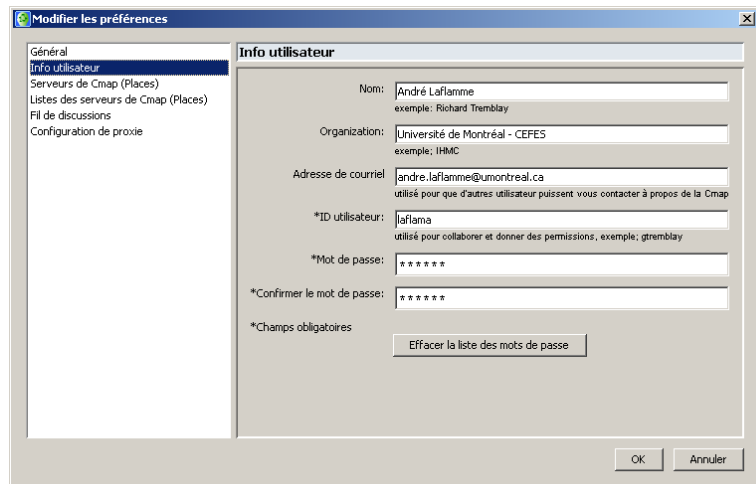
Modifier les préférences

Général
Info utilisateur
Serveurs de Cmap (Places)
Listes des serveurs de Cmap (Places)
Fil de discussions
Configuration de proxie

Info utilisateur

Nom: André Laflamme
exemple: Richard Tremblay

Organization: Université de Montréal - CEFES
exemple; IHMC

Adresse de courriel andre.laflamme@umontreal.ca
utilisé pour que d'autres utilisateur puissent vous contacter à propos de la Cmap

*ID utilisateur: laflama
utilisé pour collaborer et donner des permissions, exemple; gtremblay

*Mot de passe: ******

*Confirmer le mot de passe: ******

*Champs obligatoires

Effacer la liste des mots de passe

OK
Annuler